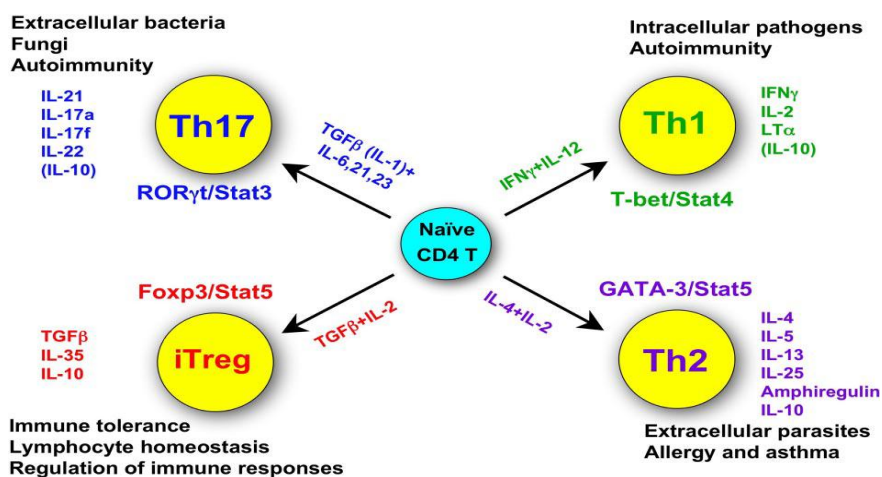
Extracellular bacteria
Fungi
Autoimmunity

IL-21
IL-17a
IL-17f
IL-22
(IL-10)

Th17

RORγt/Stat3

TGFβ (IL-1)+
IL-6,21,23

Intracellular pathogens
Autoimmunity

IFNγ
IL-2
LTα
(IL-10)

Th1

IFNγ+IL-12

T-bet/Stat4

Naïve
CD4 T

Foxp3/Stat5

TGFβ
IL-35
IL-10

iTreg

TGFβ+IL-2

GATA-3/Stat5

IL-4+IL-2

Th2

IL-4
IL-5
IL-13
IL-25
Amphiregulin
IL-10

Immune tolerance
Lymphocyte homeostasis
Regulation of immune responses

Extracellular parasites
Allergy and asthma